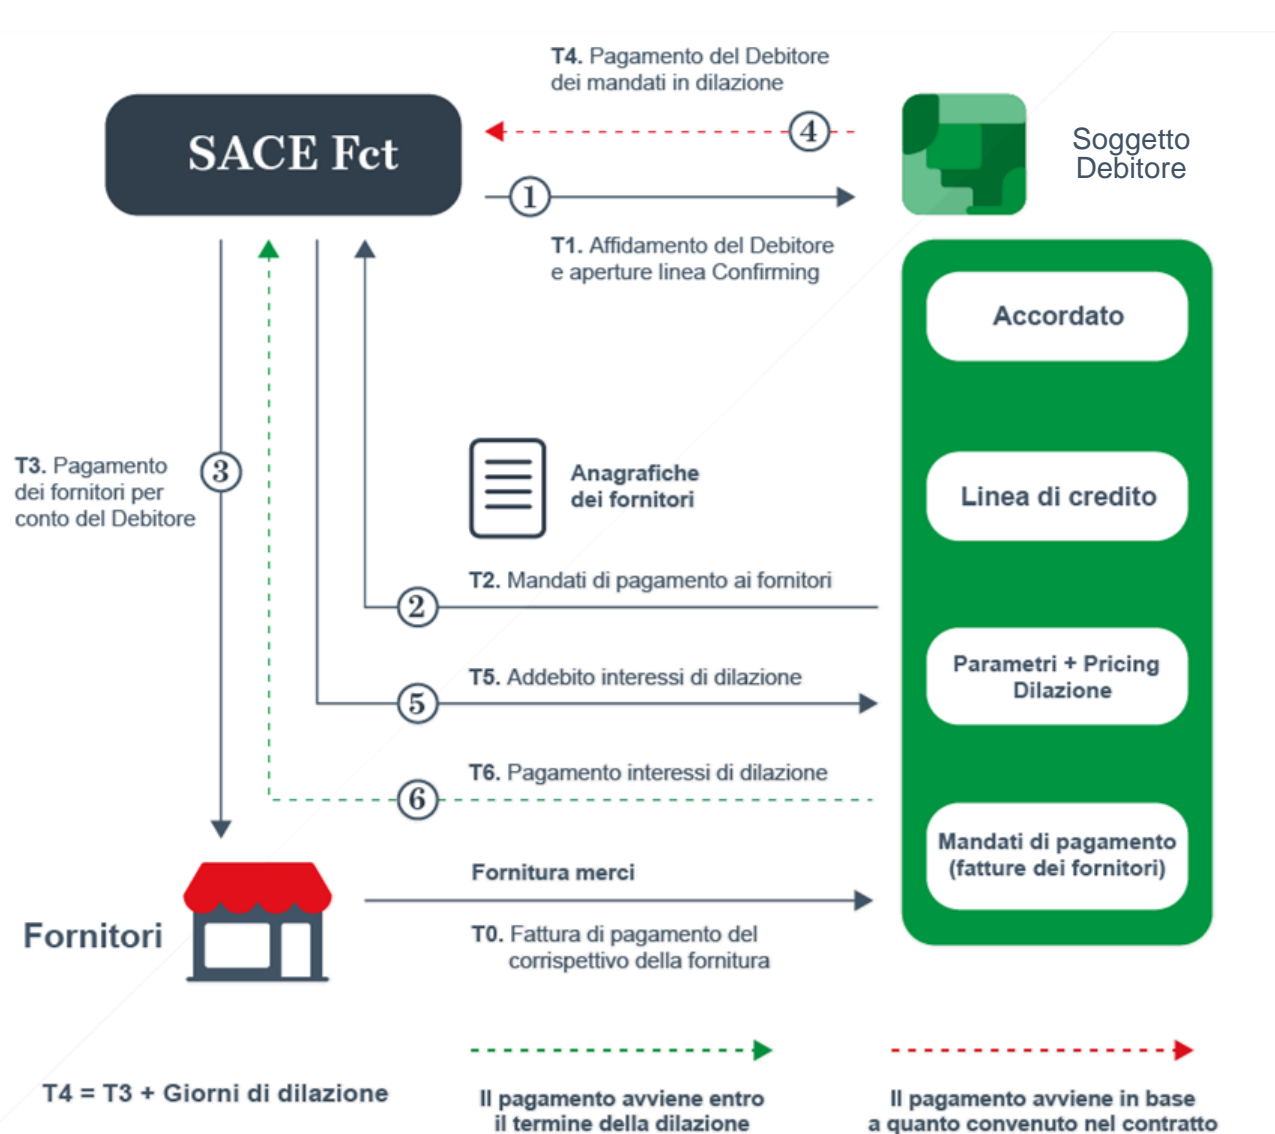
T4. Pagamento del Debitore dei mandati in dilazione

SACE Fct

4

1

Soggetto Debitore

T1. Affidamento del Debitore e aperture linea Confirming

Accordato

Linea di credito

Parametri + Pricing Dilazione

Mandati di pagamento (fatture dei fornitori)

T3. Pagamento dei fornitori per conto del Debitore

3

Anagrafiche dei fornitori

T2. Mandati di pagamento ai fornitori

2

T5. Addebito interessi di dilazione

5

T6. Pagamento interessi di dilazione

6

Fornitura merci

Fornitori

T0. Fattura di pagamento del corrispettivo della fornitura

T4 = T3 + Giorni di dilazione

Il pagamento avviene entro il termine della dilazione

Il pagamento avviene in base a quanto convenuto nel contratto